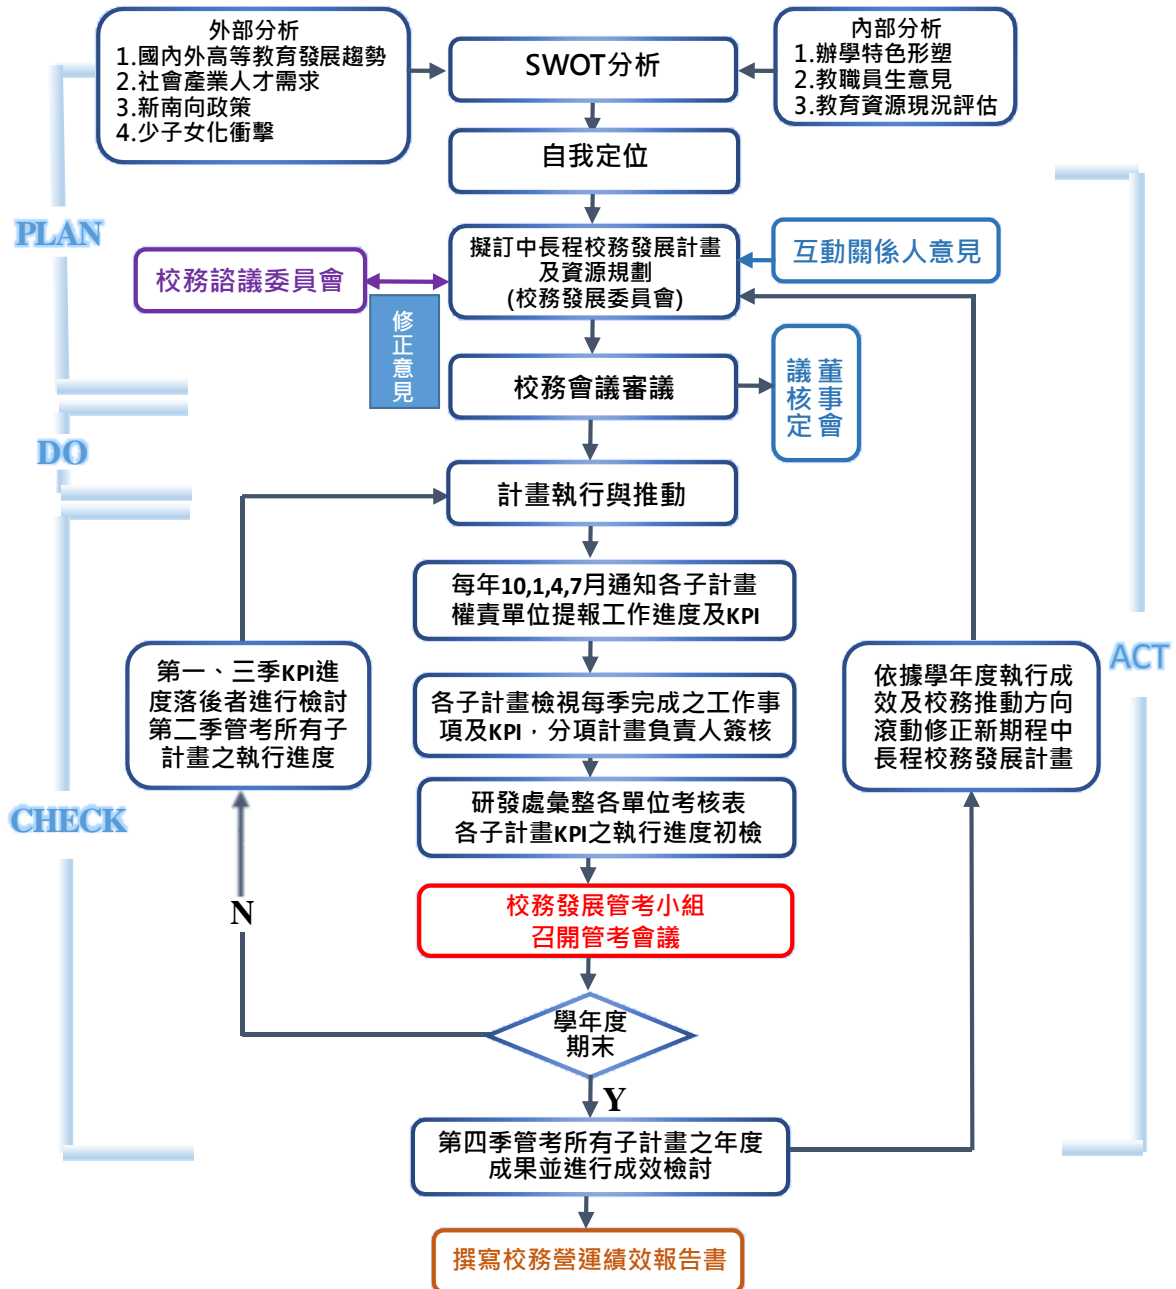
外部分析
1.國內外高等教育發展趨勢
2.社會產業人才需求
3.新南向政策
4.少子女化衝擊

SWOT分析

內部分析
1.辦學特色形塑
2.教職員生意見
3.教育資源現況評估

自我定位

PLAN

擬訂中長程校務發展計畫
及資源規劃
(校務發展委員會)

校務諮議委員會

互動關係人意見

修正意見

校務會議審議

董事會核議

DO

計畫執行與推動

每年10,1,4,7月通知各子計畫權責單位提報工作進度及KPI

第一、三季KPI進度落後者進行檢討
第二季管考所有子計畫之執行進度

各子計畫檢視每季完成之工作事項及KPI，分項計畫負責人簽核

依據學年度執行成效及校務推動方向滾動修正新期程中長程校務發展計畫

ACT

研發處彙整各單位考核表
各子計畫KPI之執行進度初檢

CHECK

校務發展管考小組
召開管考會議

N

學年度
期末

Y

第四季管考所有子計畫之年度成果並進行成效檢討

撰寫校務營運績效報告書